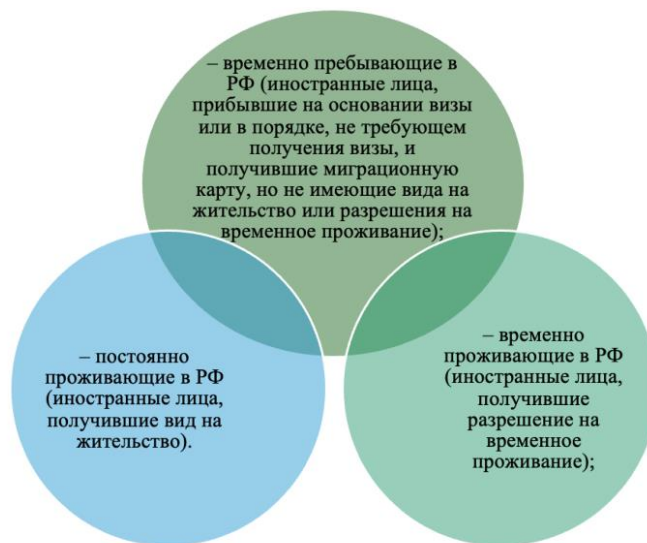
– временно пребывающие в РФ (иностранные лица, прибывшие на основании визы или в порядке, не требующем получения визы, и получившие миграционную карту, но не имеющие вида на жительство или разрешения на временное проживание);

– постоянно проживающие в РФ (иностранные лица, получившие вид на жительство).

– временно проживающие в РФ (иностранные лица, получившие разрешение на временное проживание);